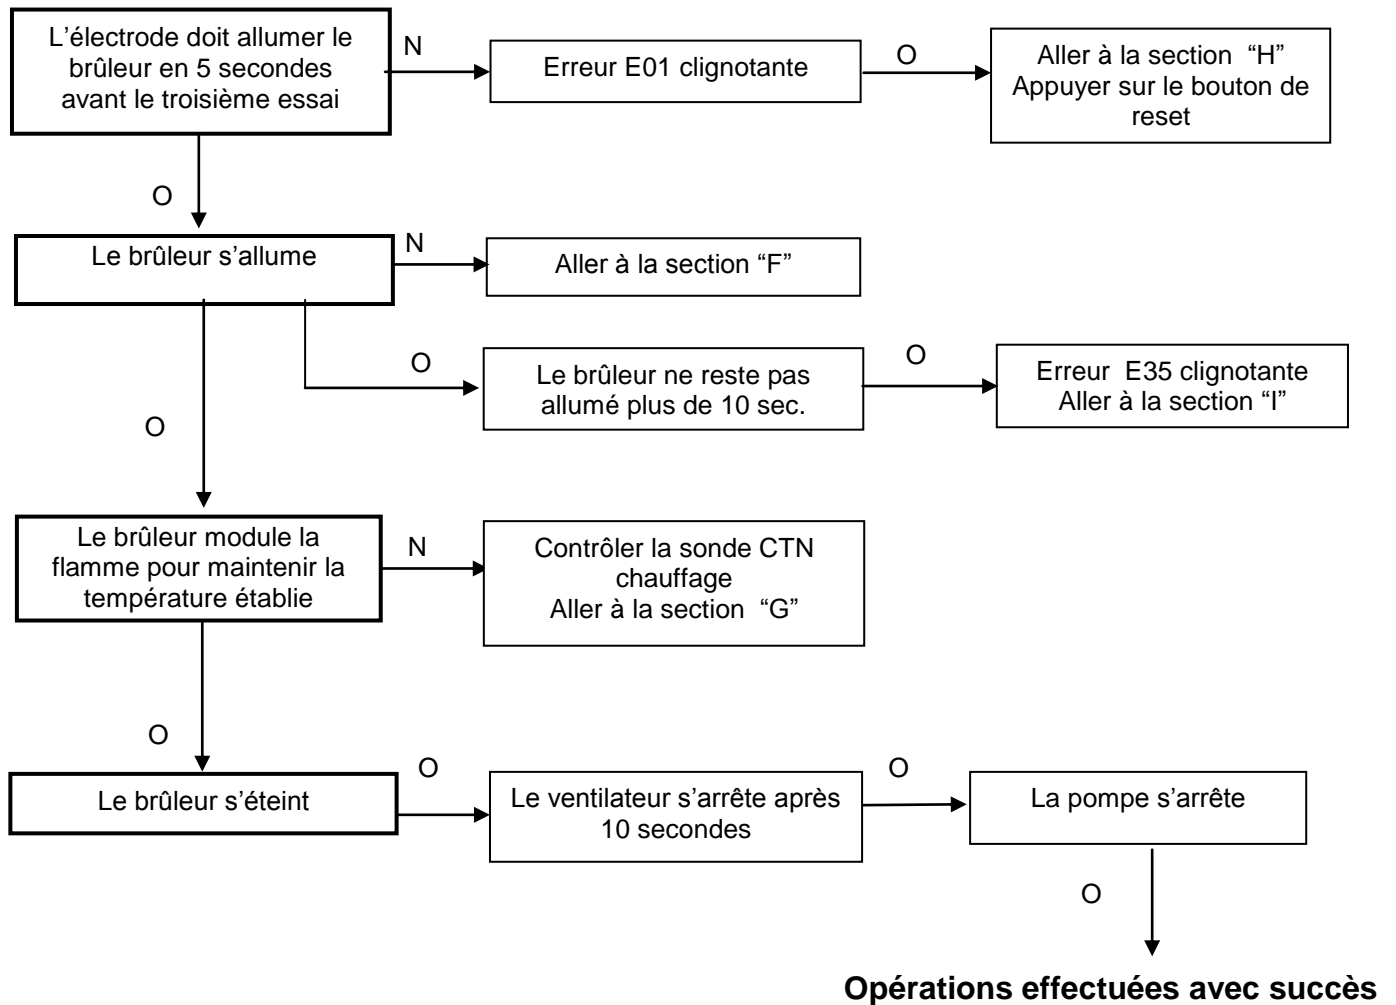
L’électrode doit allumer le brûleur en 5 secondes avant le troisième essai

N

Erreur E01 clignotante

O

Aller à la section “H”
Appuyer sur le bouton de reset

O

Le brûleur s’allume

N

Aller à la section “F”

O

Le brûleur ne reste pas allumé plus de 10 sec.

O

Erreur E35 clignotante
Aller à la section “I”

O

Le brûleur module la flamme pour maintenir la température établie

N

Contrôler la sonde CTN chauffage
Aller à la section “G”

O

Le brûleur s’éteint

O

Le ventilateur s’arrête après 10 secondes

O

La pompe s’arrête

O

**Opérations effectuées avec succès**